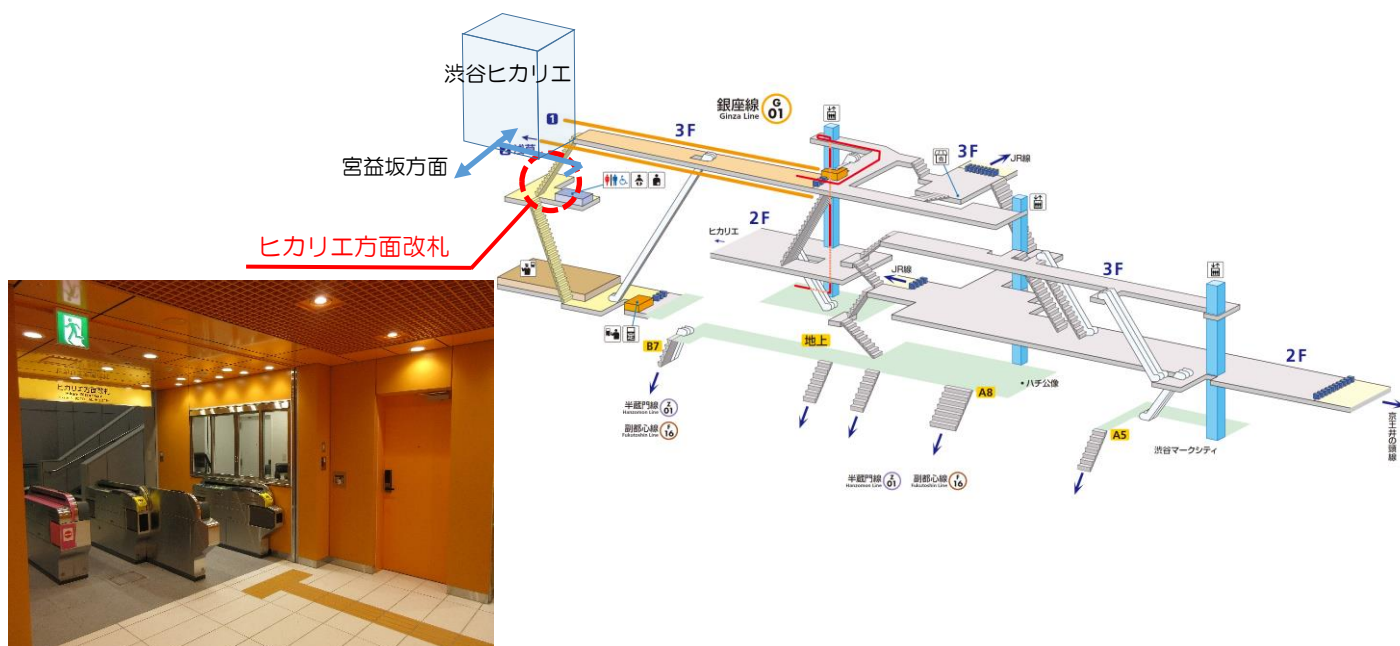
渋谷ヒカリエ

1

2 出口

宮益坂方面

ヒカリエ方面改札

ヒカリエ方面改札

銀座線 G 01 Ginza Line

3F

3F

JR線

2F

ヒカリエ

JR線

3F

2F

B7

地上

A8

ハチ公像

A5

渋谷マークシティ

京王井の頭線

半蔵門線 Z 01 Hanzomon Line

副都心線 F 16 Fukutoshin Line

半蔵門線 Z 01 Hanzomon Line

副都心線 F 16 Fukutoshin Line